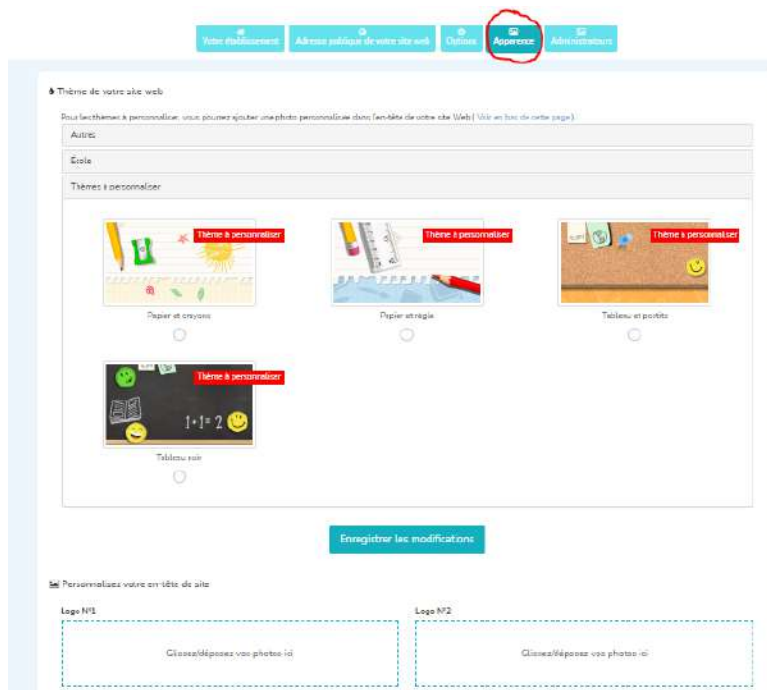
Votre établissement | Adresse publique de votre site web | Options | Apparence | Administrateurs

Thème de votre site web

Pour les thèmes à personnaliser, vous pouvez ajouter une photo personnalisée dans l'en-tête de votre site Web ( Voir en bas de cette page)

Autres

Ecole

Thèmes à personnaliser

Thème à personnaliser
Papier et crayons

Thème à personnaliser
Papier et règle

Thème à personnaliser
Tableau et post-its

Thème à personnaliser
1+1=2
Tableau noir

Enregistrer les modifications

Personnalisez votre en-tête de site

Logo N°1
Glissez/déposez vos photos ici

Logo N°2
Glissez/déposez vos photos ici